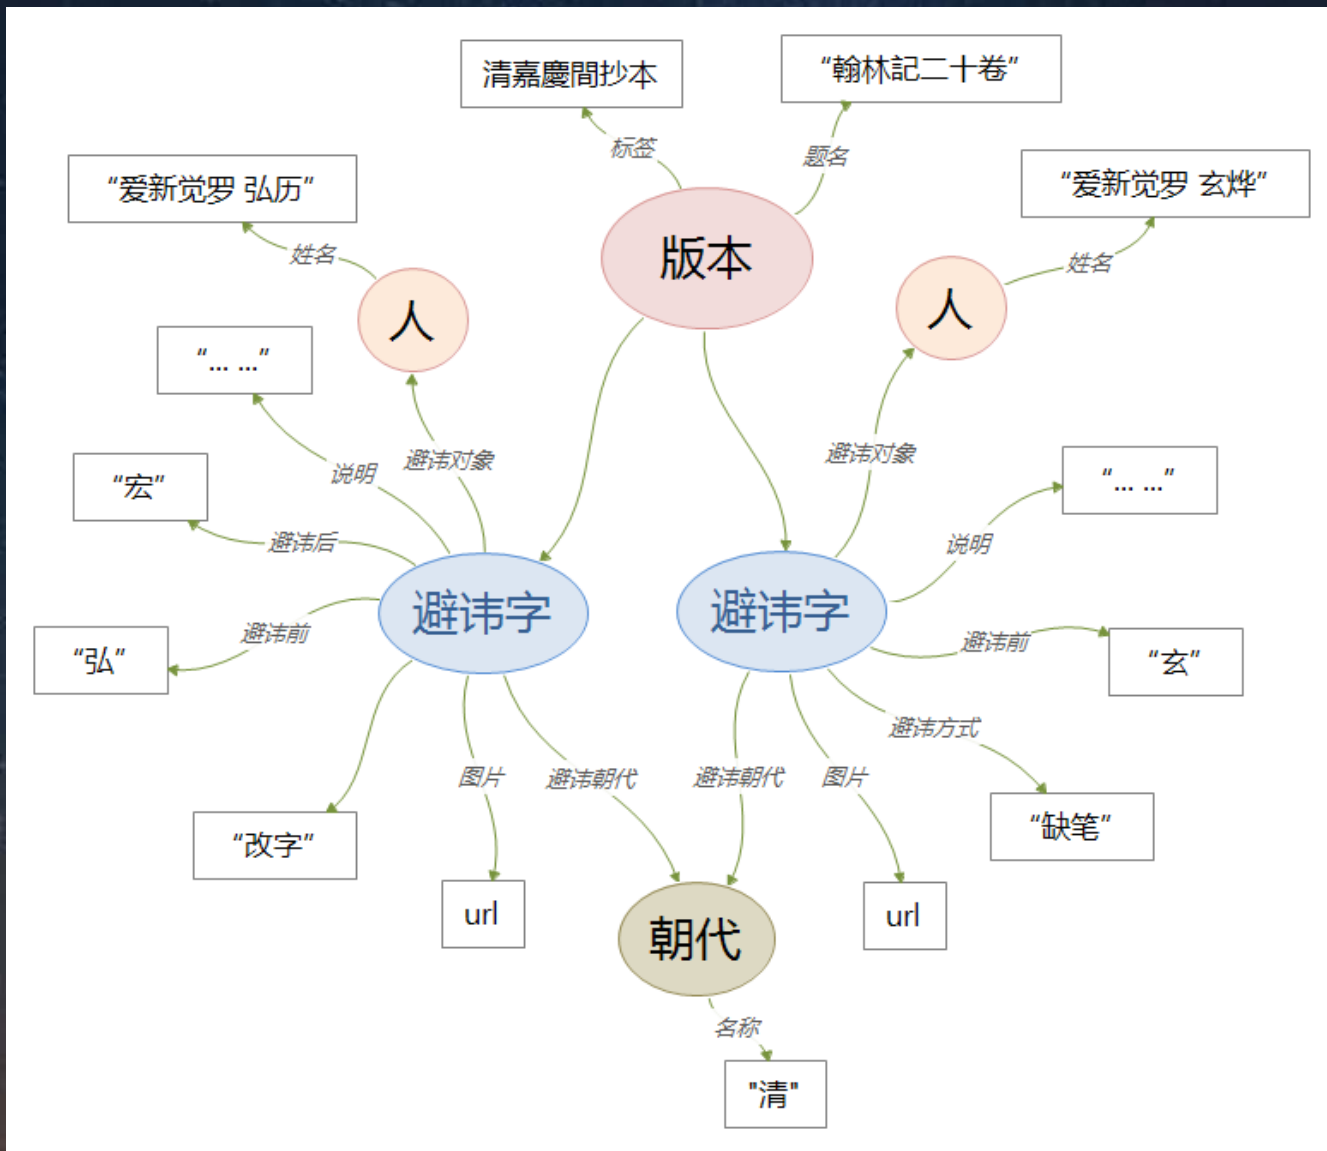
清嘉慶間抄本

"翰林記二十卷"

标签

题名

"爱新觉罗 弘历"

"爱新觉罗 玄烨"

版本

姓名

姓名

人

人

"... ..."

避讳对象

说明

避讳对象

"... ..."

"宏"

说明

避讳后

避讳字

避讳字

避讳前

避讳前

"玄"

"弘"

避讳方式

图片

避讳朝代

避讳朝代

图片

"缺笔"

"改字"

url

朝代

url

名称

"清"